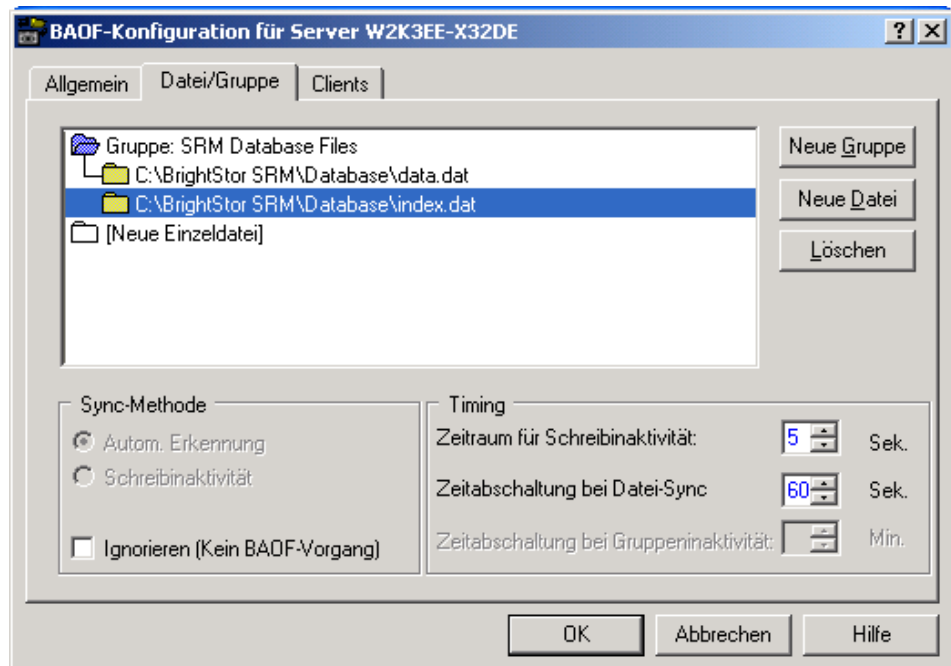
BAOF-Konfiguration für Server W2K3EE-X32DE

?
X

Allgemein
Datei/Gruppe
Clients

Gruppe: SRM Database Files
C:\BrightStor SRM\Database\data.dat
C:\BrightStor SRM\Database\index.dat
[Neue Einzeldatei]

Neue Gruppe
Neue Datei
Löschen

Sync-Methode
Autom. Erkennung
Schreibinaktivität
Ignorieren (Kein BAOF-Vorgang)

Timing
Zeitraum für Schreibinaktivität: 5 Sek.
Zeitabschaltung bei Datei-Sync 60 Sek.
Zeitabschaltung bei Gruppeninaktivität: Min.

OK
Abbrechen
Hilfe